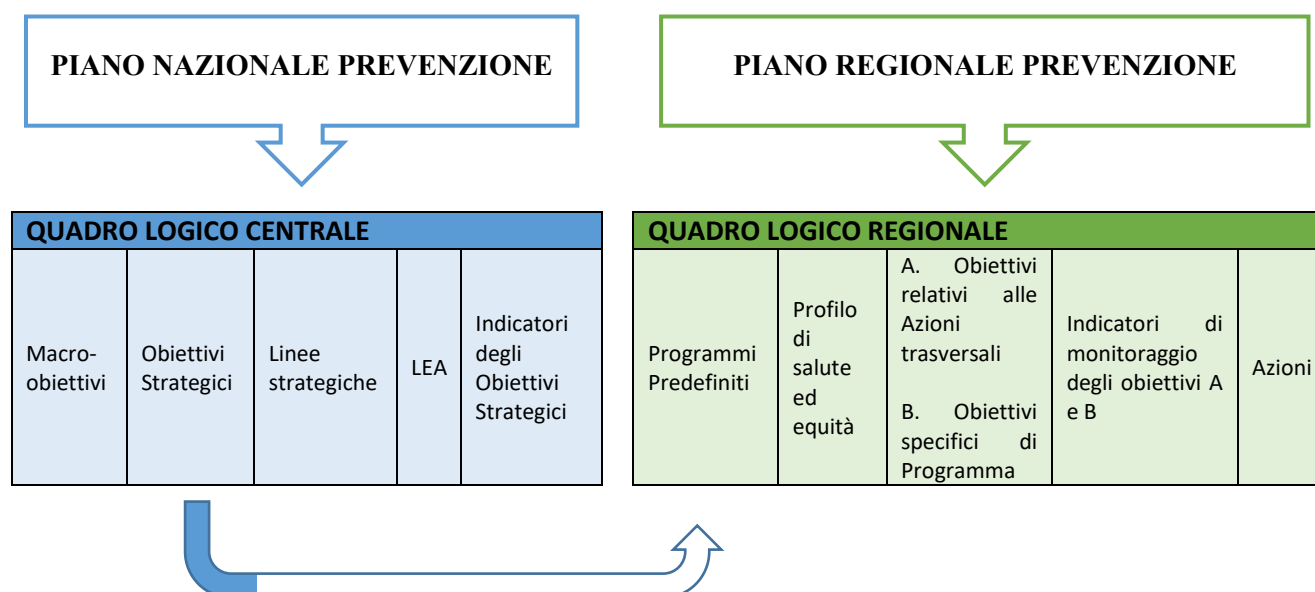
PIANO NAZIONALE PREVENZIONE

PIANO REGIONALE PREVENZIONE

QUADRO LOGICO CENTRALE

| Macro-obiettivi | Obiettivi Strategici | Linee strategiche | LEA | Indicatori degli Obiettivi Strategici |
|---|---|---|---|---|

QUADRO LOGICO REGIONALE

| Programmi Predefiniti | Profilo di salute ed equità | A. Obiettivi relativi alle Azioni trasversali<br><br>B. Obiettivi specifici di Programma | Indicatori di monitoraggio degli obiettivi A e B | Azioni |
|---|---|---|---|---|